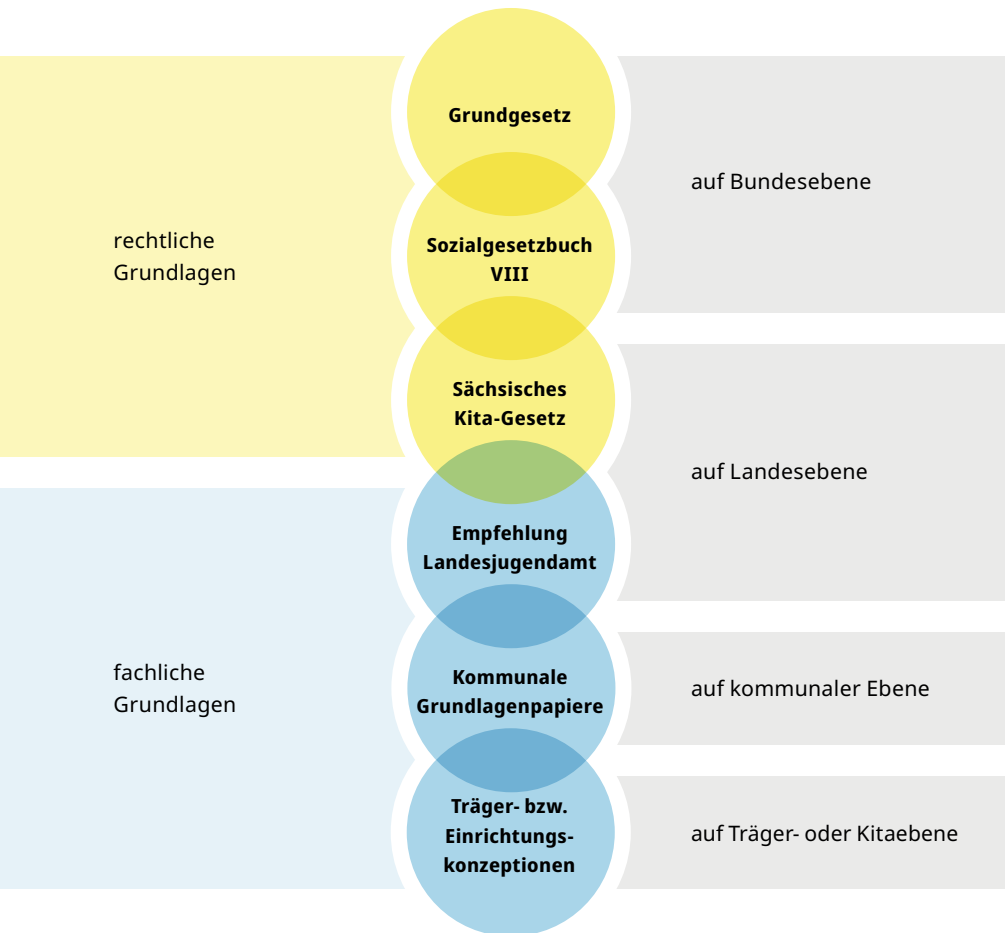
rechtliche Grundlagen

fachliche Grundlagen

Grundgesetz

Sozialgesetzbuch VIII

Sächsisches Kita-Gesetz

Empfehlung Landesjugendamt

Kommunale Grundlagenpapiere

Träger- bzw. Einrichtungskonzeptionen

auf Bundesebene

auf Landesebene

auf kommunaler Ebene

auf Träger- oder Kitaebene